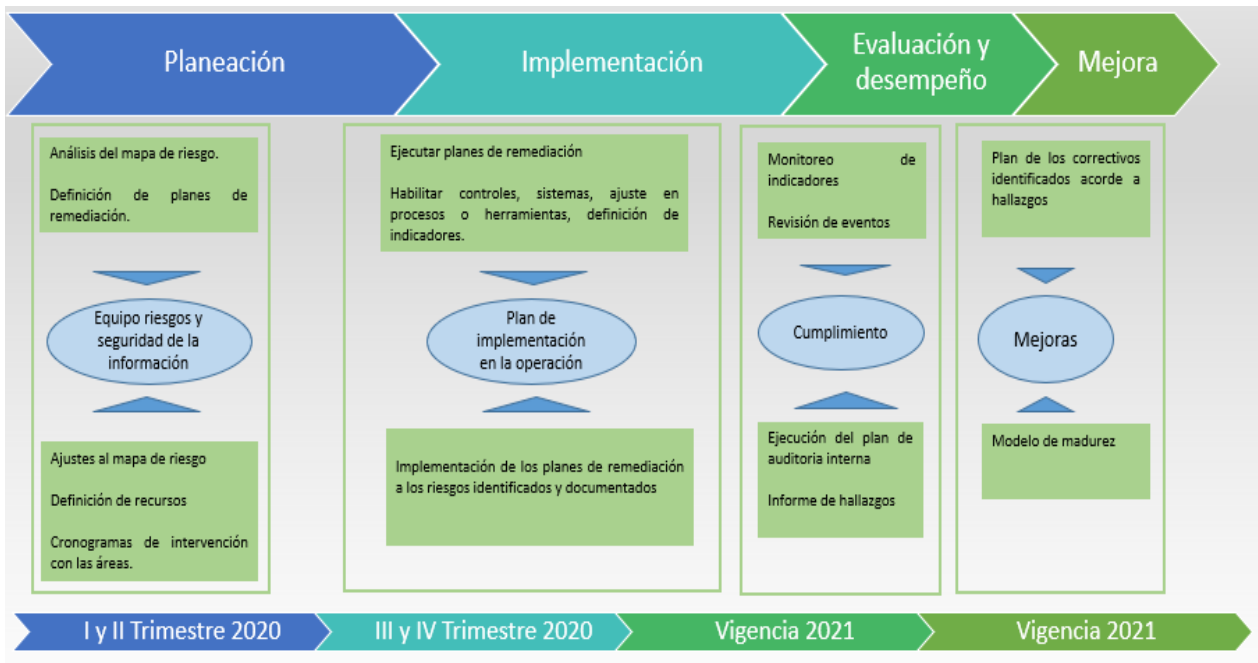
Planeación

Implementación

Evaluación y desempeño

Mejora

Análisis del mapa de riesgo.

Definición de planes de remediación.

Equipo riesgos y seguridad de la información

Ajustes al mapa de riesgo

Definición de recursos

Cronogramas de intervención con las áreas.

Ejecutar planes de remediación

Habilitar controles, sistemas, ajuste en procesos o herramientas, definición de indicadores.

Plan de implementación en la operación

Implementación de los planes de remediación a los riesgos identificados y documentados

Monitoreo de indicadores

Revisión de eventos

Cumplimiento

Ejecución del plan de auditoria interna

Informe de hallazgos

Plan de los correctivos identificados acorde a hallazgos

Mejoras

Modelo de madurez

I y II Trimestre 2020

III y IV Trimestre 2020

Vigencia 2021

Vigencia 2021